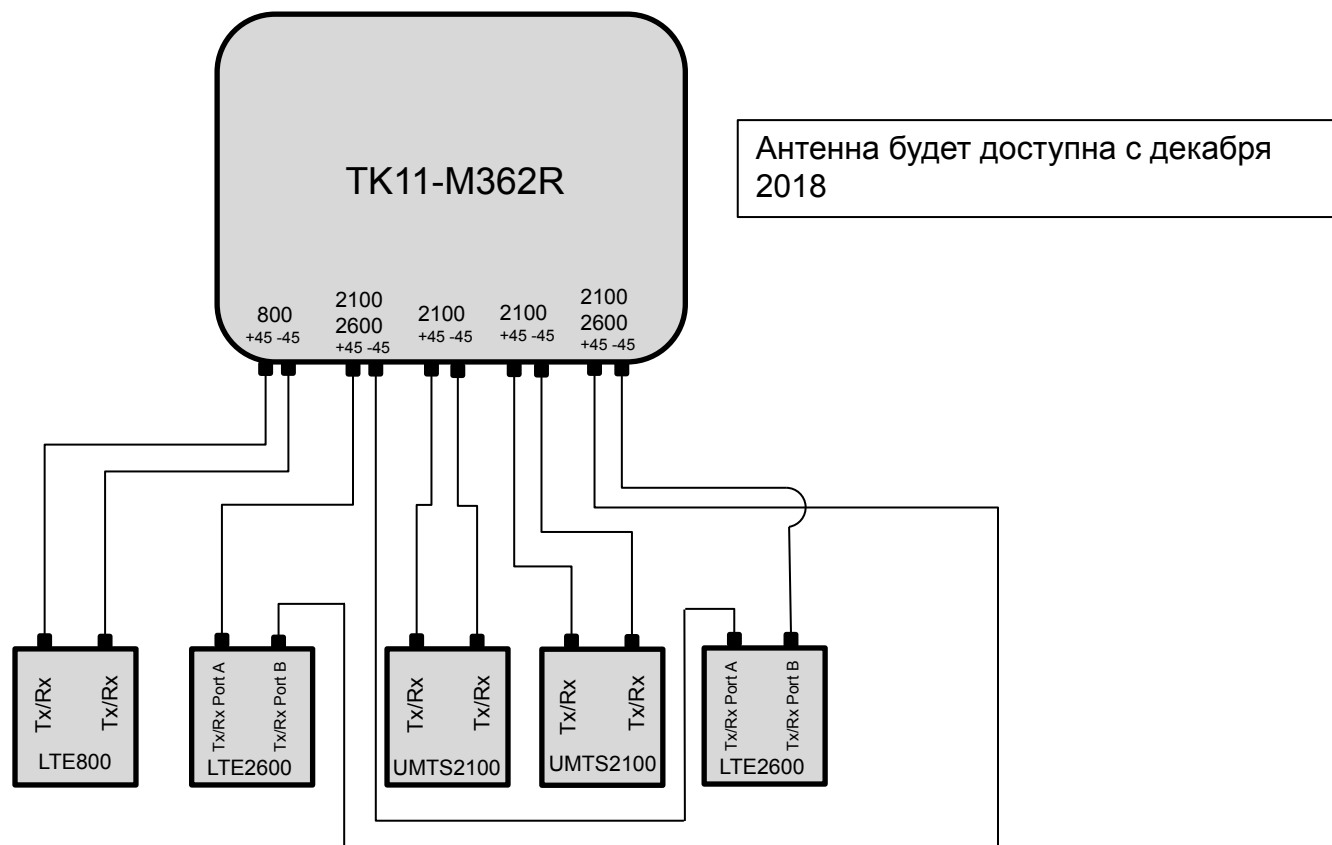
TK11-M362R

Антенна будет доступна с декабря 2018

800
+45 -45

2100
2600
+45 -45

2100
+45 -45

2100
+45 -45

2100
2600
+45 -45

Tx/Rx Tx/Rx
LTE800

Tx/Rx Port A Tx/Rx Port B
LTE2600

Tx/Rx Tx/Rx
UMTS2100

Tx/Rx Tx/Rx
UMTS2100

Tx/Rx Port A Tx/Rx Port B
LTE2600